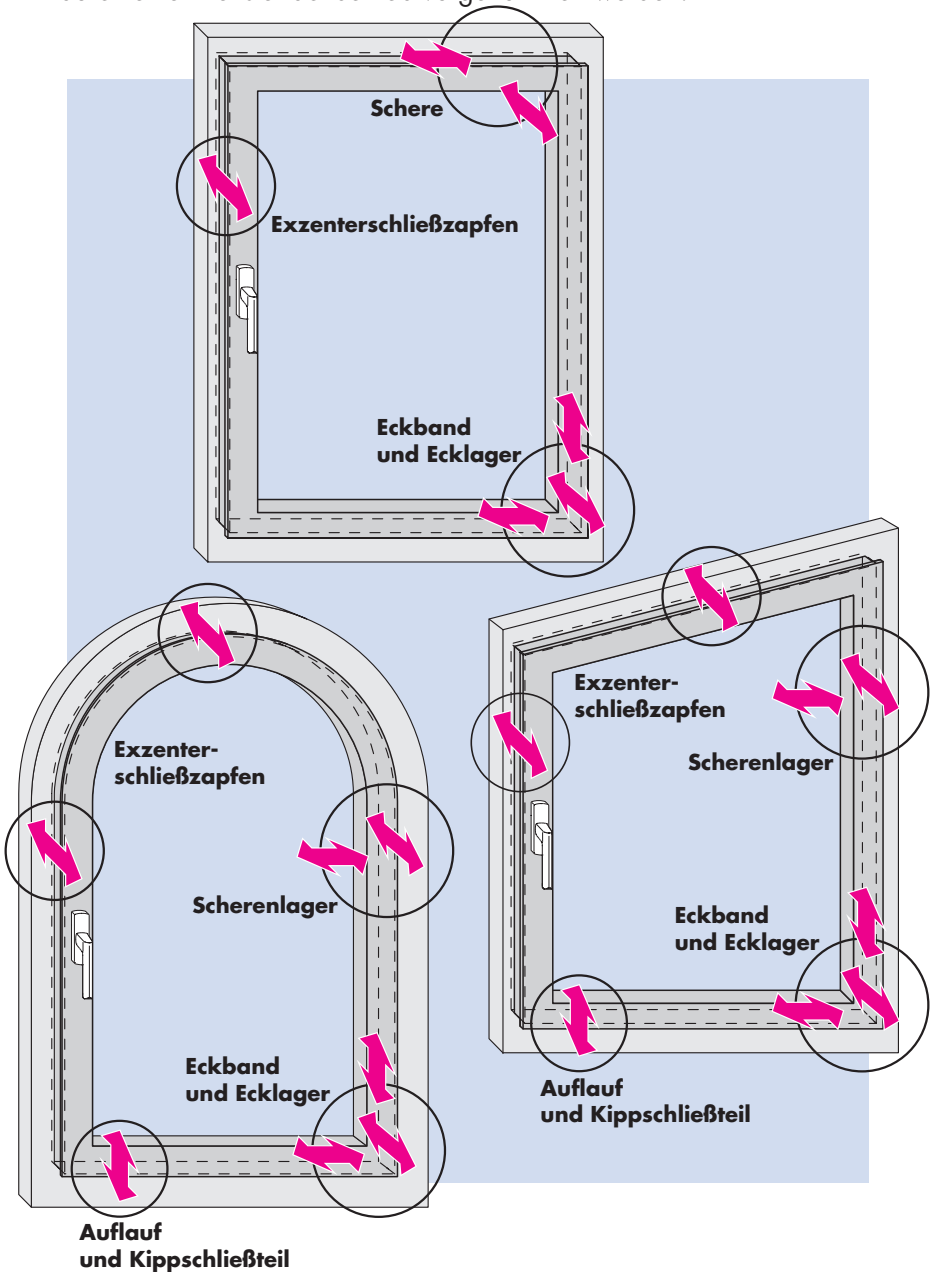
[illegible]

Schere

Exzenterschließzapfen

Eckband und Ecklager

Exzenterschließzapfen

Scherenlager

Eckband und Ecklager

Auflauf und Kippschließteil

Exzenterschließzapfen

Scherenlager

Eckband und Ecklager

Auflauf und Kippschließteil